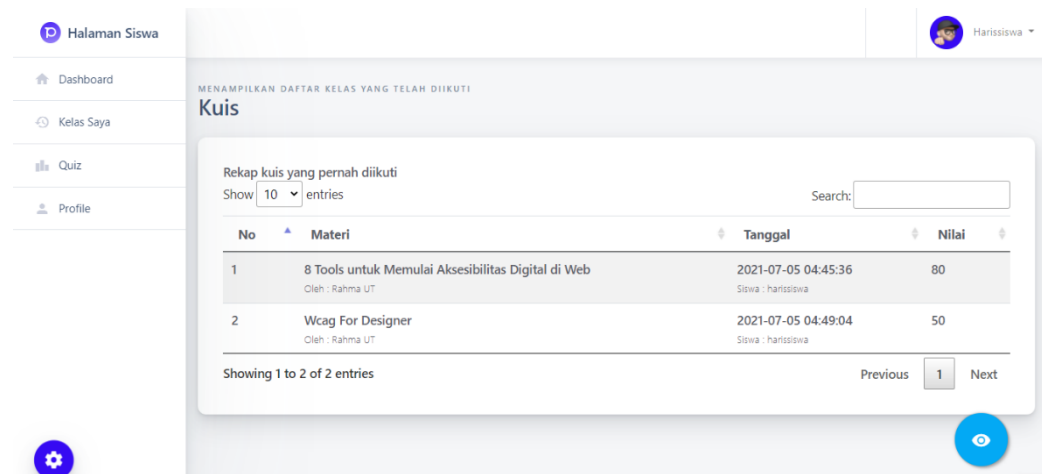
Halaman Siswa

Dashboard

Kelas Saya

Quiz

Profile

Harissiswa

MENAMPILKAN DAFTAR KELAS YANG TELAH DIIKUTI

Kuis

Rekap kuis yang pernah diikuti

Show 10 entries

Search:

| No | Materi | Tanggal | Nilai |
|---|---|---|---|
| 1 | 8 Tools untuk Memulai Aksesibilitas Digital di Web<br>Oleh : Rahma UT | 2021-07-05 04:45:36<br>Siswa : harissiswa | 80 |
| 2 | Wcag For Designer<br>Oleh : Rahma UT | 2021-07-05 04:49:04<br>Siswa : harissiswa | 50 |

Showing 1 to 2 of 2 entries

Previous 1 Next